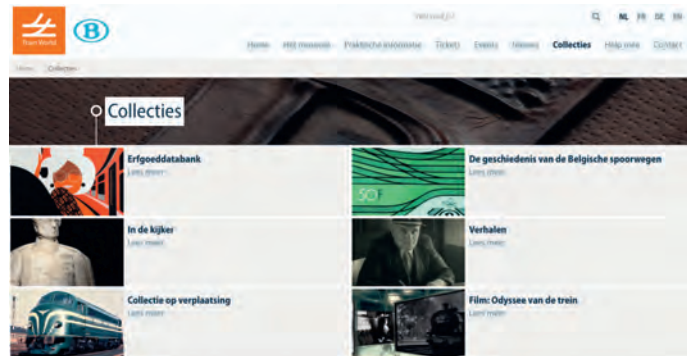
Train World

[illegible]

NL FR DE EN

Home Het museum Praktische informatie Tickets Events Nieuws Collecties Help mee Contact

Home Collecties

Collecties

Erfgoeddatabank
Lees meer

De geschiedenis van de Belgische spoorwegen
Lees meer

In de kijker
Lees meer

Verhalen
Lees meer

Collectie op verplaatsing
Lees meer

Film: Odyssee van de trein
Lees meer